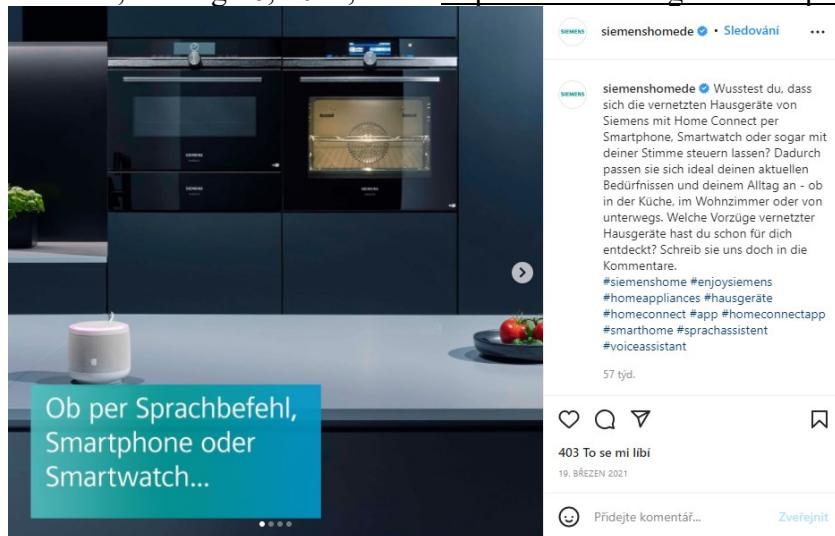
SIEMENS

SIEMENS

Ob per Sprachbefehl, Smartphone oder Smartwatch...

SIEMENS siemenshomede • Sledování ...

SIEMENS siemenshomede Wusstest du, dass sich die vernetzten Hausgeräte von Siemens mit Home Connect per Smartphone, Smartwatch oder sogar mit deiner Stimme steuern lassen? Dadurch passen sie sich ideal deinen aktuellen Bedürfnissen und deinem Alltag an - ob in der Küche, im Wohnzimmer oder von unterwegs. Welche Vorzüge vernetzter Hausgeräte hast du schon für dich entdeckt? Schreib sie uns doch in die Kommentare.
#siemenshome #enjoysiemens #homeappliances #hausgeräte #homeconnect #app #homeconnectapp #smarthome #sprachassistent #voiceassistant

57 týd.

403 To se mi líbí

19. BŘEZEN 2021

Přidejte komentář...

Zveřejnit